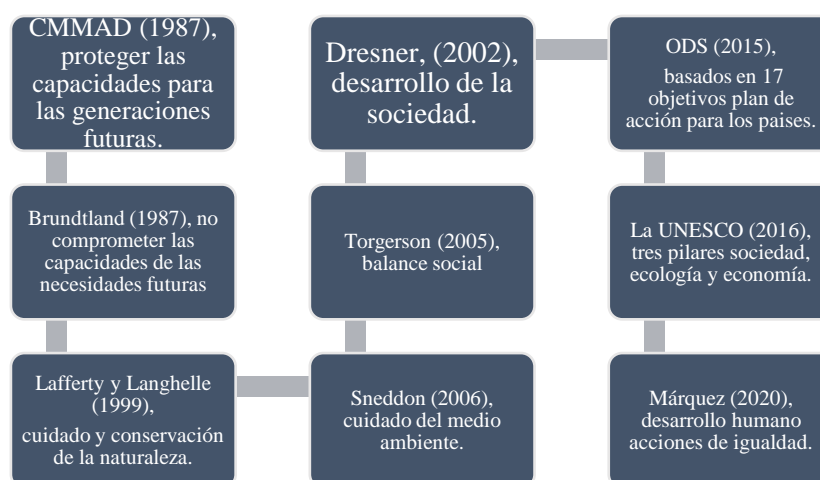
CMMAD (1987), proteger las capacidades para las generaciones futuras.

Brundtland (1987), no comprometer las capacidades de las necesidades futuras

Lafferty y Langhelle (1999),
cuidado y conservación de la naturaleza.

Sneddon (2006), cuidado del medio ambiente.

Torgerson (2005), balance social

Dresner, (2002), desarrollo de la sociedad.

ODS (2015),
basados en 17 objetivos plan de acción para los paises.

La UNESCO (2016), tres pilares sociedad, ecología y economía.

Márquez (2020), desarrollo humano acciones de igualdad.